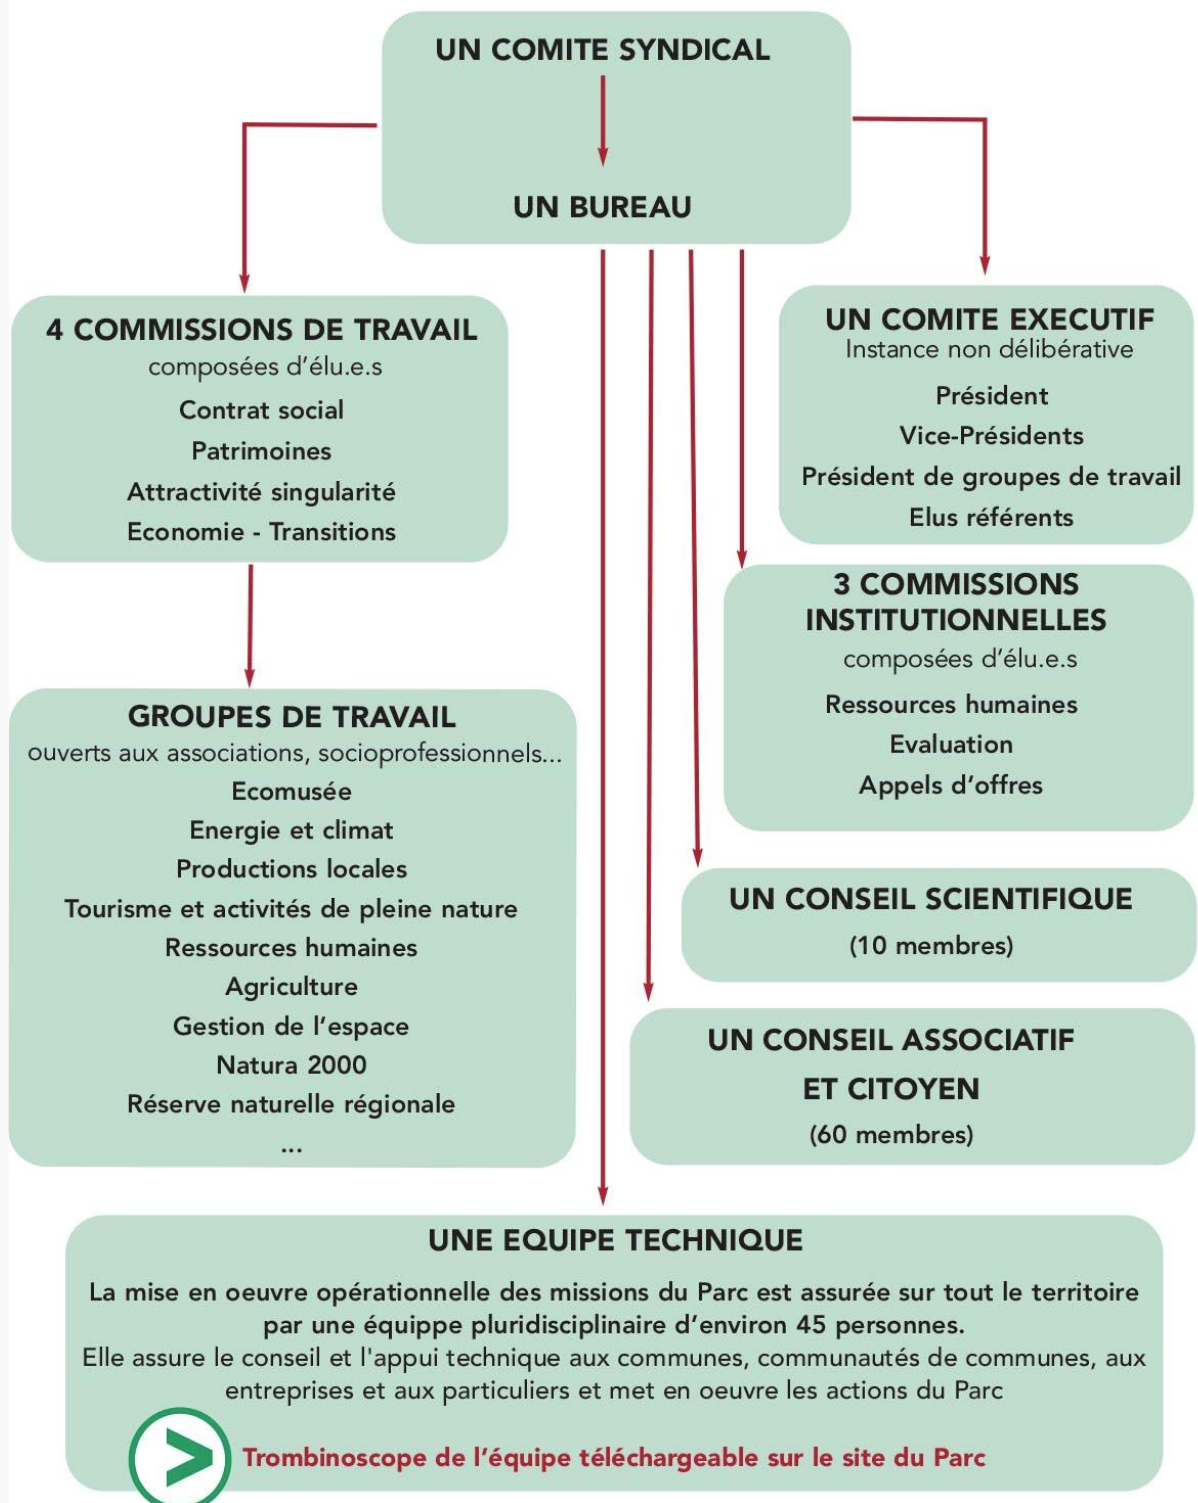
UN COMITE SYNDICAL

UN BUREAU

4 COMMISSIONS DE TRAVAIL
composées d'élu.e.s
Contrat social
Patrimoines
Attractivité singularité
Economie - Transitions

UN COMITE EXECUTIF
Instance non délibérative
Président
Vice-Présidents
Président de groupes de travail
Elus référents

3 COMMISSIONS INSTITUTIONNELLES
composées d'élu.e.s
Ressources humaines
Evaluation
Appels d'offres

GROUPES DE TRAVAIL
ouverts aux associations, socioprofessionnels...
Ecomusée
Energie et climat
Productions locales
Tourisme et activités de pleine nature
Ressources humaines
Agriculture
Gestion de l'espace
Natura 2000
Réserve naturelle régionale
...

UN CONSEIL SCIENTIFIQUE
(10 membres)

UN CONSEIL ASSOCIATIF ET CITOYEN
(60 membres)

UNE EQUIPE TECHNIQUE
La mise en oeuvre opérationnelle des missions du Parc est assurée sur tout le territoire par une équippe pluridisciplinaire d'environ 45 personnes.
Elle assure le conseil et l'appui technique aux communes, communautés de communes, aux entreprises et aux particuliers et met en oeuvre les actions du Parc

Trombinoscope de l'équipe téléchargeable sur le site du Parc